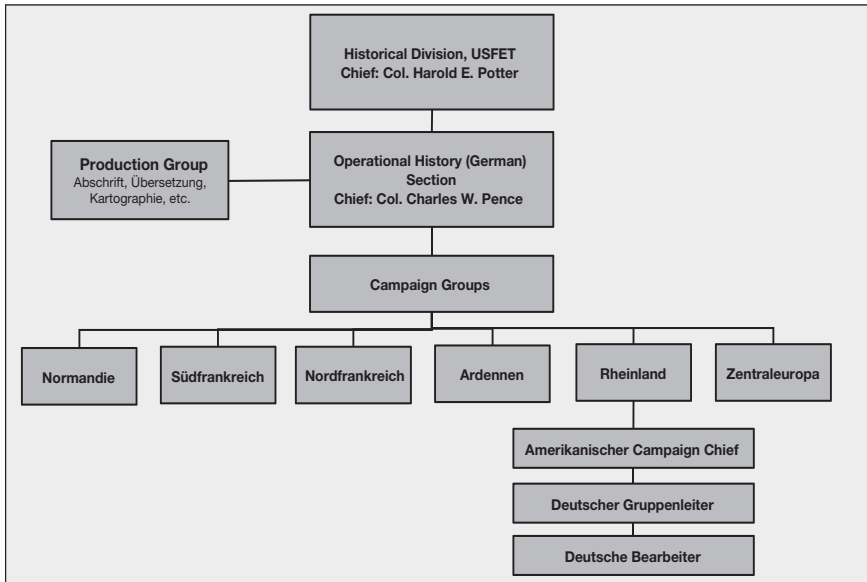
Historical Division, USFET
Chief: Col. Harold E. Potter

Production Group
Abschrift, Übersetzung, Kartographie, etc.

Operational History (German) Section
Chief: Col. Charles W. Pence

Campaign Groups

Normandie

Südfrankreich

Nordfrankreich

Ardennen

Rheinland

Zentraleuropa

Amerikanischer Campaign Chief

Deutscher Gruppenleiter

Deutsche Bearbeiter